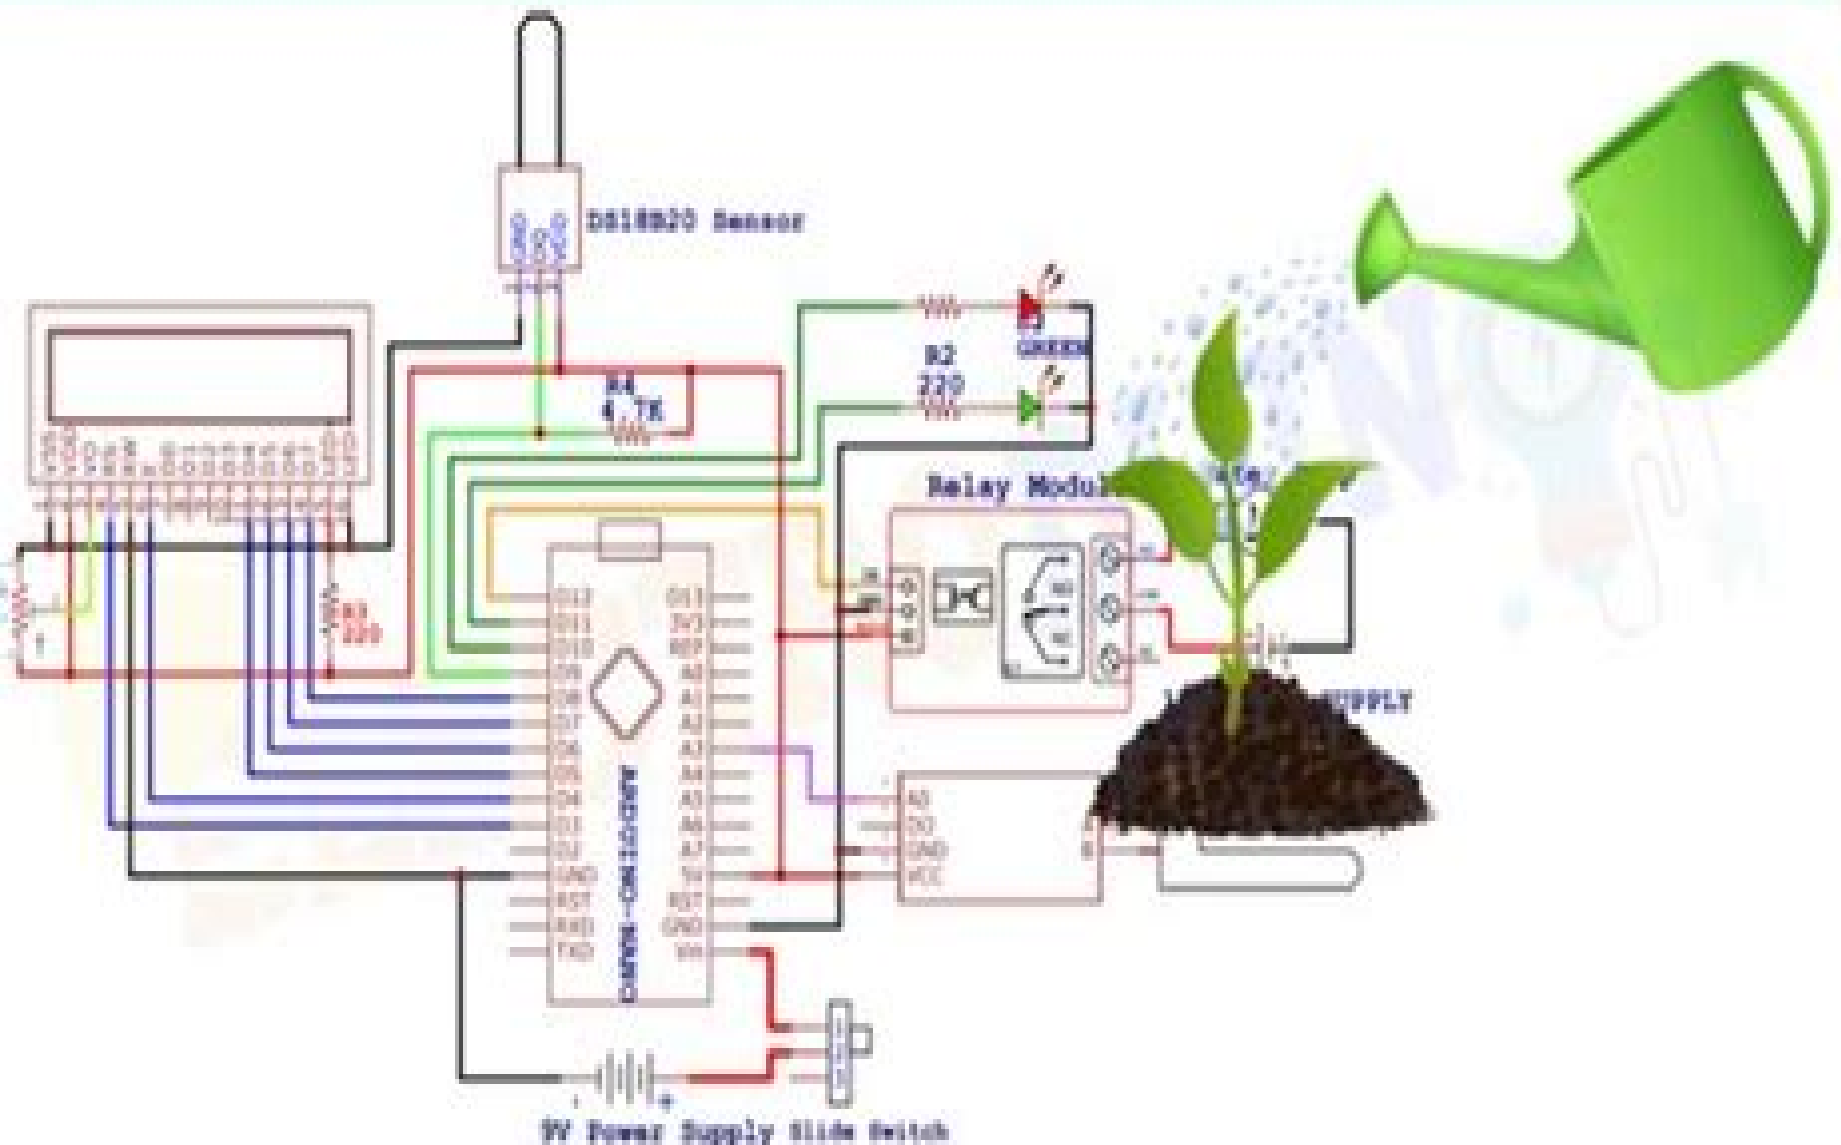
DS18B20 Sensor

R2
220

GREEN

R4
4.7K

Relay Modul

R3
220

D12
D11
D10
D9
D8
D7
D6
D5
D4
D3
D2
GND
RST
RXD
TXD

D13
3V3
REF
A0
A1
A2
A3
A4
A5
A6
A7
5V
RST
GND
VIN

A0
D0
GND
VCC

UPPLY

9V Power Supply Slide Switch